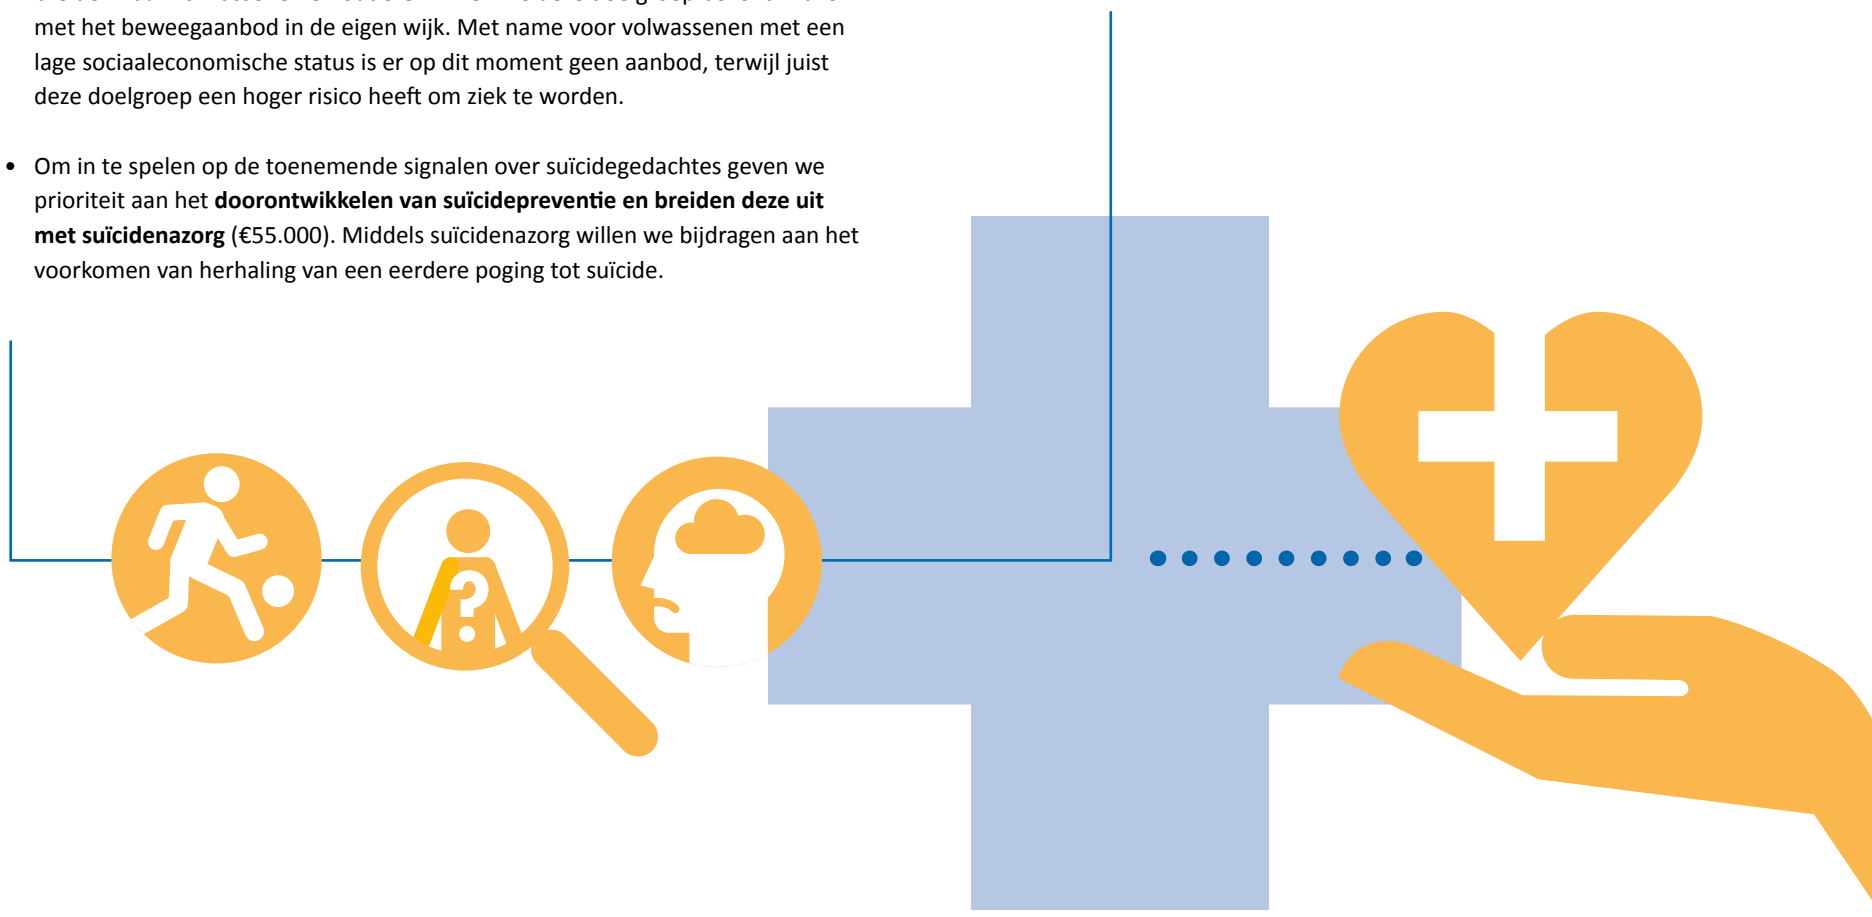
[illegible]
met het beweegaanbod in de eigen wijk. Met name voor volwassenen met een lage sociaaleconomische status is er op dit moment geen aanbod, terwijl juist deze doelgroep een hoger risico heeft om ziek te worden.

• Om in te spelen op de toenemende signalen over suïcidegedachtes geven we prioriteit aan het **doorontwikkelen van suïcidepreventie en breiden deze uit met suïcidenazorg** (€55.000). Middels suïcidenazorg willen we bijdragen aan het voorkomen van herhaling van een eerdere poging tot suïcide.